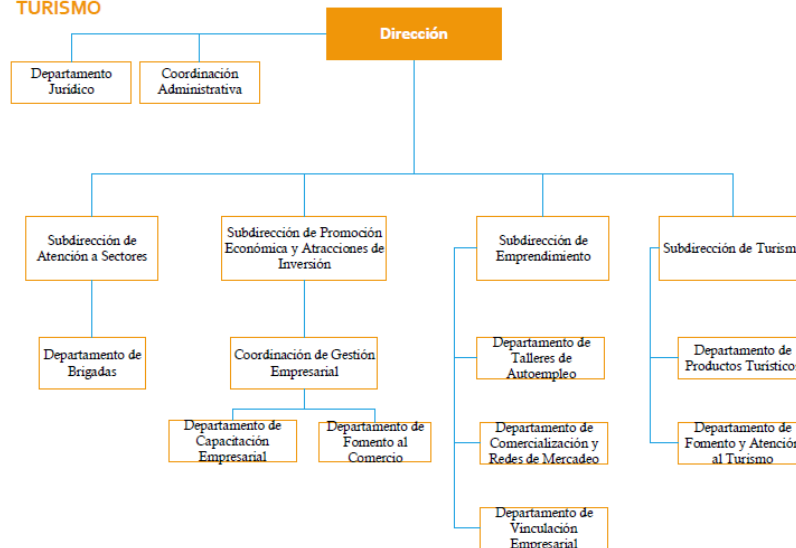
TURISMO

Dirección

Departamento Jurídico

Coordinación Administrativa

Subdirección de Atención a Sectores

Departamento de Brigadas

Subdirección de Promoción Económica y Atracciones de Inversión

Coordinación de Gestión Empresarial

Departamento de Capacitación Empresarial

Departamento de Fomento al Comercio

Subdirección de Emprendimiento

Departamento de Talleres de Autoempleo

Departamento de Comercialización y Redes de Mercadeo

Departamento de Vinculación Empresarial

Subdirección de Turism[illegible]

Departamento de Productos Turístico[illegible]

Departamento de Fomento y Atenció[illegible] al Turismo